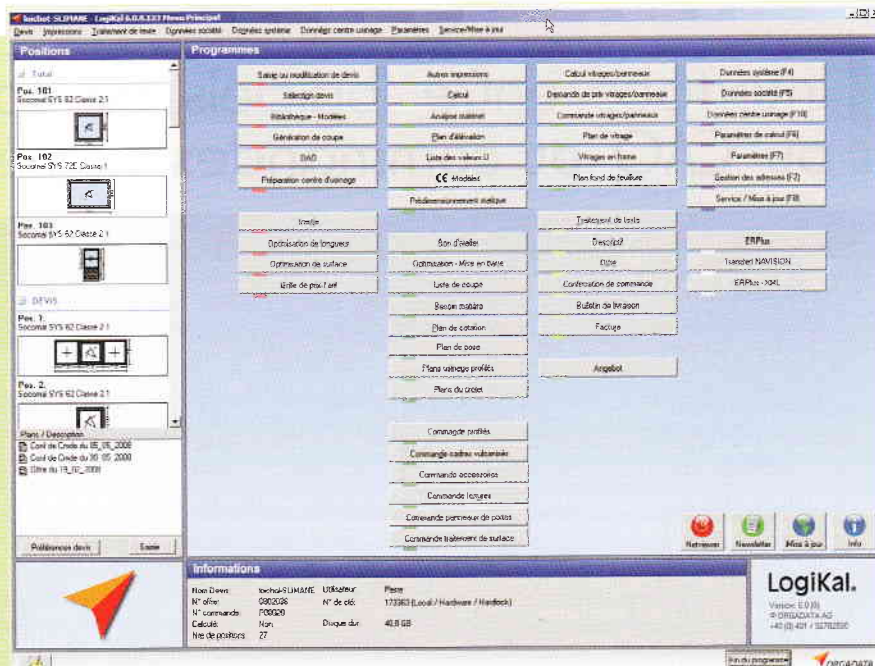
Iochot-SLIMANE - LogiKal 6.0.8.133 Menu Principal

Devis Impressions Traitement de texte Données société Données système Données centre usinage Paramètres Service/Mise à jour

Positions

Total

Pos. 101
Socomal SYS 62 Classe 2.1

Pos. 102
Socomal SYS 72E Classe 1

Pos. 103
Socomal SYS 62 Classe 2.1

DEVIS

Pos. 1.
Socomal SYS 62 Classe 2.1

Pos. 2.
Socomal SYS 62 Classe 2.1

Plans / Description
Conf de Crede du 05_05_2008
Conf de Crede du 30_05_2008
Offre du 19_02_2008

Préférences devis
Sortie

Programmes

Saisie ou modification de devis
Sélection devis
Bibliothèque - Modèles
Génération de coupe
DAO
Préparation centre d'usinage

Vitrage
Optimisation de longueurs
Optimisation de surface
Grille de prix/Tarif

Autres impressions
Calcul
Analyse matériel
Plan d'élévation
Liste des valeurs U
CE Modèles
Prédimensionnement statique

Bon d'atelier
Optimisation - Mise en barre
Liste de coupe
Besoin matière
Plan de cotation
Plan de pose
Plans vitrage profilés
Plans du crolet

Commande profilés
Commande cadres vulcanisés
Commande accessoires
Commande fixtures
Commande panneaux de portes
Commande traitement de surface

Calcul vitrages/panneaux
Demande de prix vitrages/panneaux
Commande vitrages/panneaux
Plan de vitrage
Vitrages en forme
Plan fond de feuillure

Traitement de texte
Devis/ist?
Offre
Confirmation de commande
Bulletin de livraison
Facture

Angebot

Données système (F4)
Données société (F5)
Données centre usinage (F10)
Paramètres de calcul (F6)
Paramètres (F7)
Gestion des adresses (F2)
Service / Mise à jour (F8)

ERPlus
Transfert NAVISION
ERPlus - XML

Nettoyeur
Newsletter
Mise à jour
Info

Informations

Nom Devis: Iochot-SLIMANE
N° offre: 0802036
N° commande: F09026
Calculé: Non
Nre de positions: 27

Utilisateur: Pierre
N° de clé: 173363 (Local / Hardware / Hardlock)
Disque dur: 40,8 GB

LogiKal.
Version: 6.0 (8)
© ORGADATA AG
+49 (0) 491 / 92782590

Fin du programme
ORGADATA